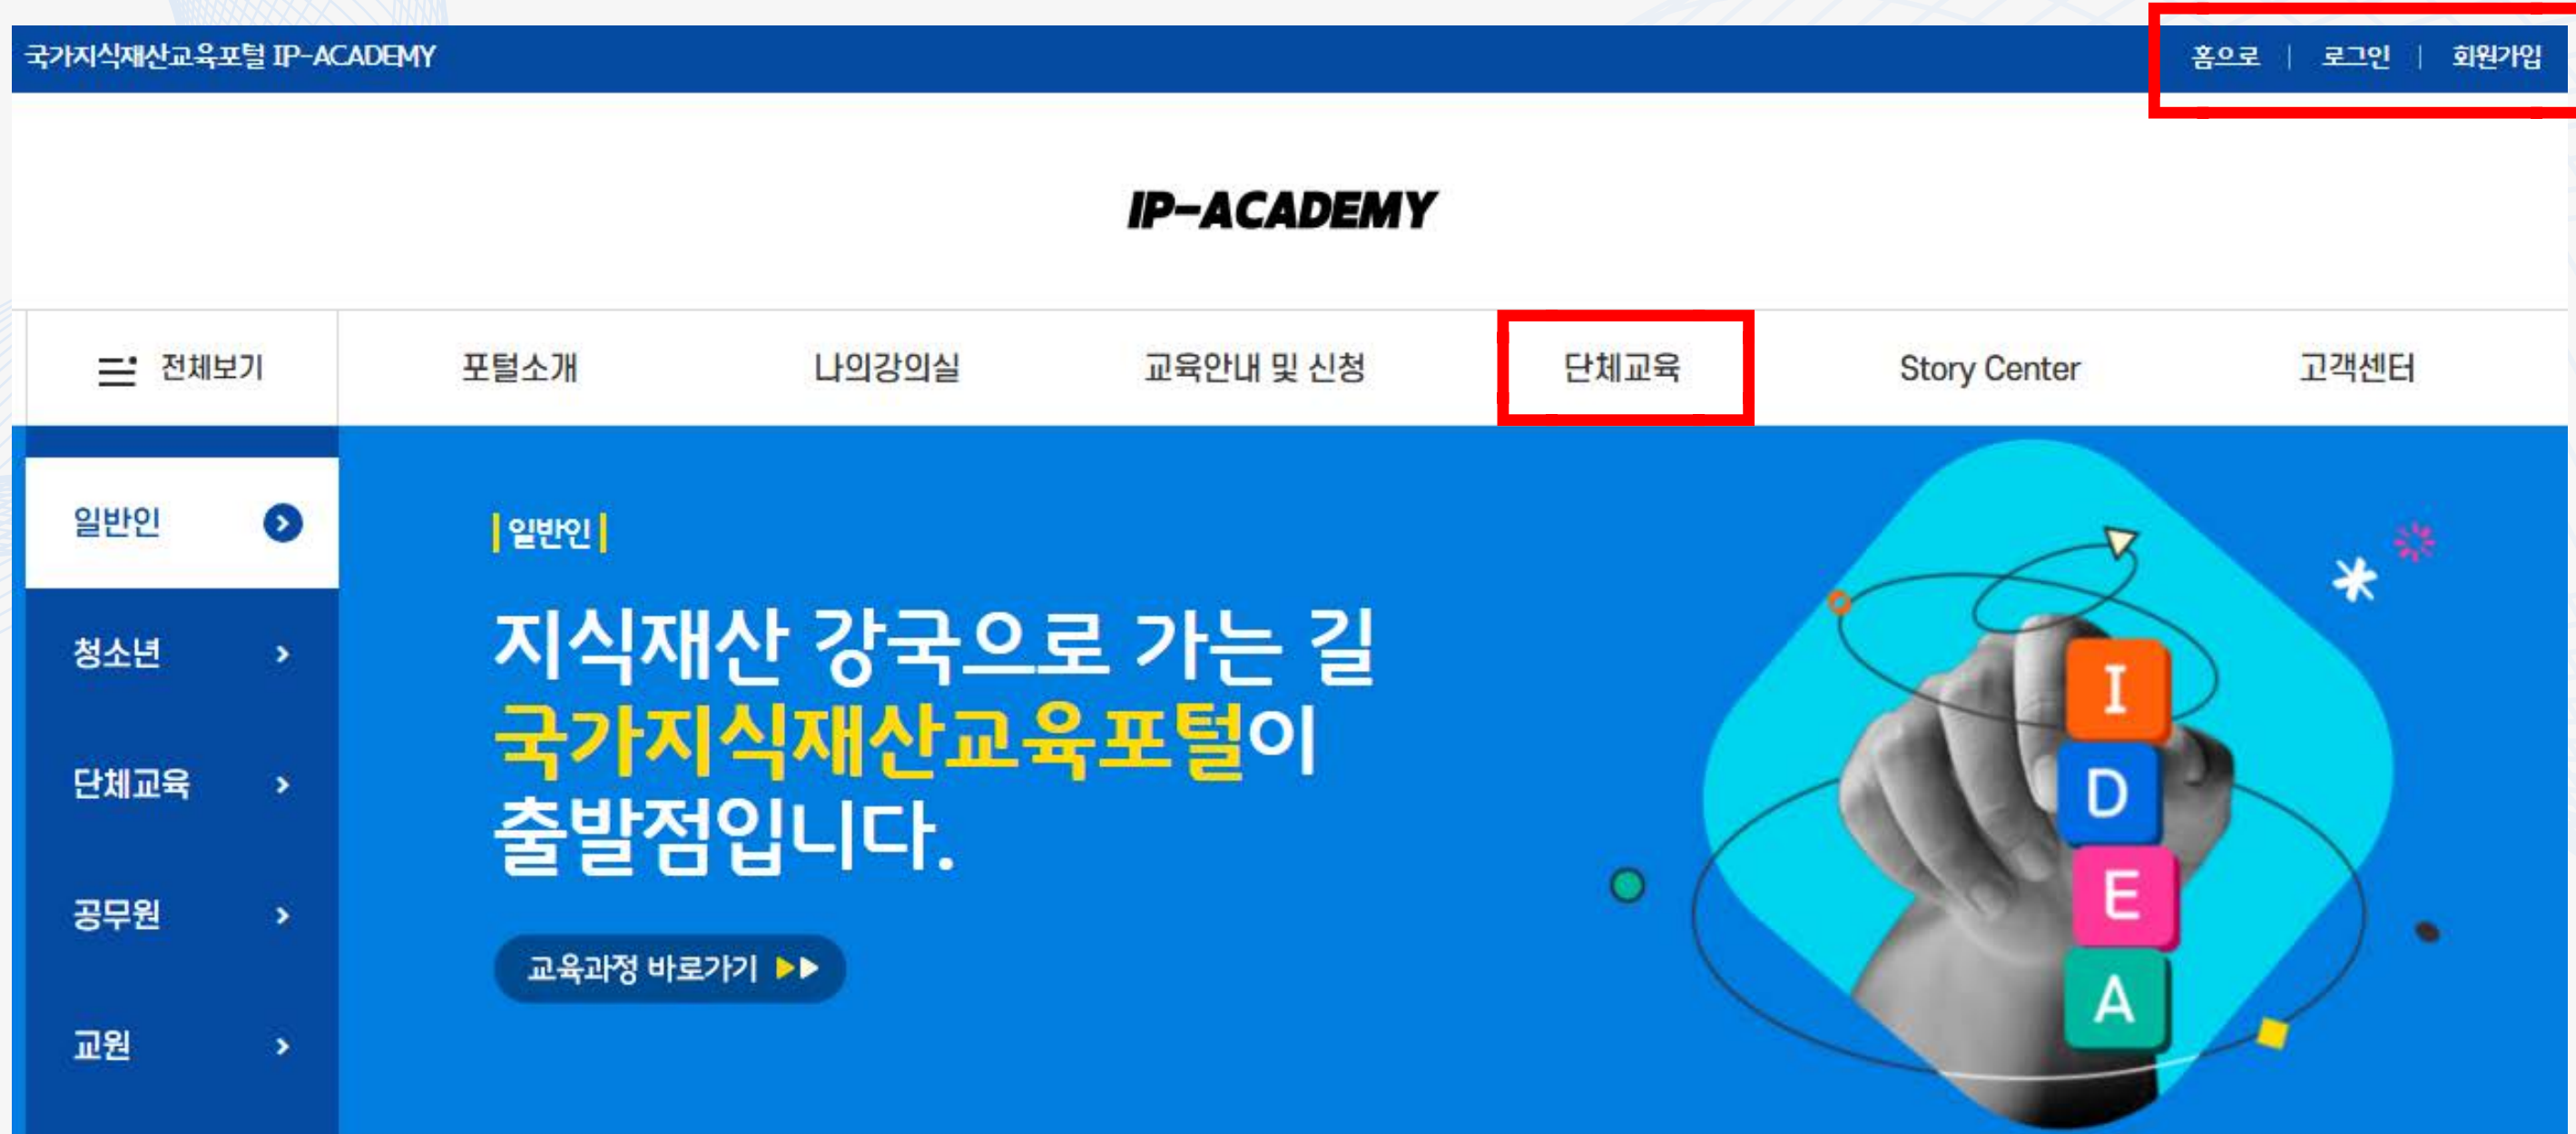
국가지식재산교육포털 IP-ACADEMY

홈으로 | 로그인 | 회원가입

IP-ACADEMY

전체보기
포털소개
나의강의실
교육안내 및 신청
단체교육
Story Center
고객센터

일반인
청소년
단체교육
공무원
교원

| 일반인 |

지식재산 강국으로 가는 길
국가지식재산교육포털이
출발점입니다.

교육과정 바로가기 ▶▶

I
D
E
A